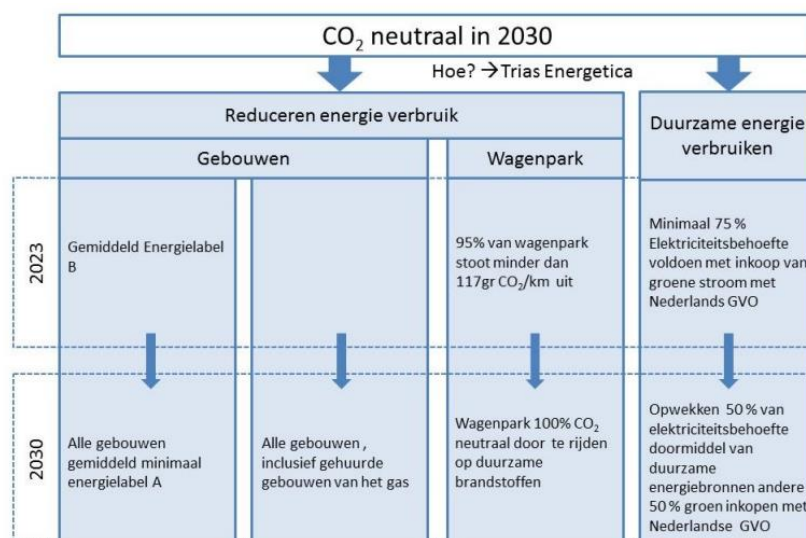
$CO_2$ neutraal in 2030

Hoe? → Trias Energetica

Reduceren energie verbruik

Gebouwen

Wagenpark

Duurzame energie verbruiken

2023

Gemiddeld Energielabel B

95% van wagenpark stoot minder dan 117gr $CO_2$/km uit

Minimaal 75 % Elektriciteitsbehoefte voldoen met inkoop van groene stroom met Nederlands GVO

2030

Alle gebouwen gemiddeld minimaal energielabel A

Alle gebouwen , inclusief gehuurde gebouwen van het gas

Wagenpark 100% $CO_2$ neutraal door te rijden op duurzame brandstoffen

Opwekken 50 % van elektriciteitsbehoefte doormiddel van duurzame energiebronnen andere 50 % groen inkopen met Nederlandse GVO